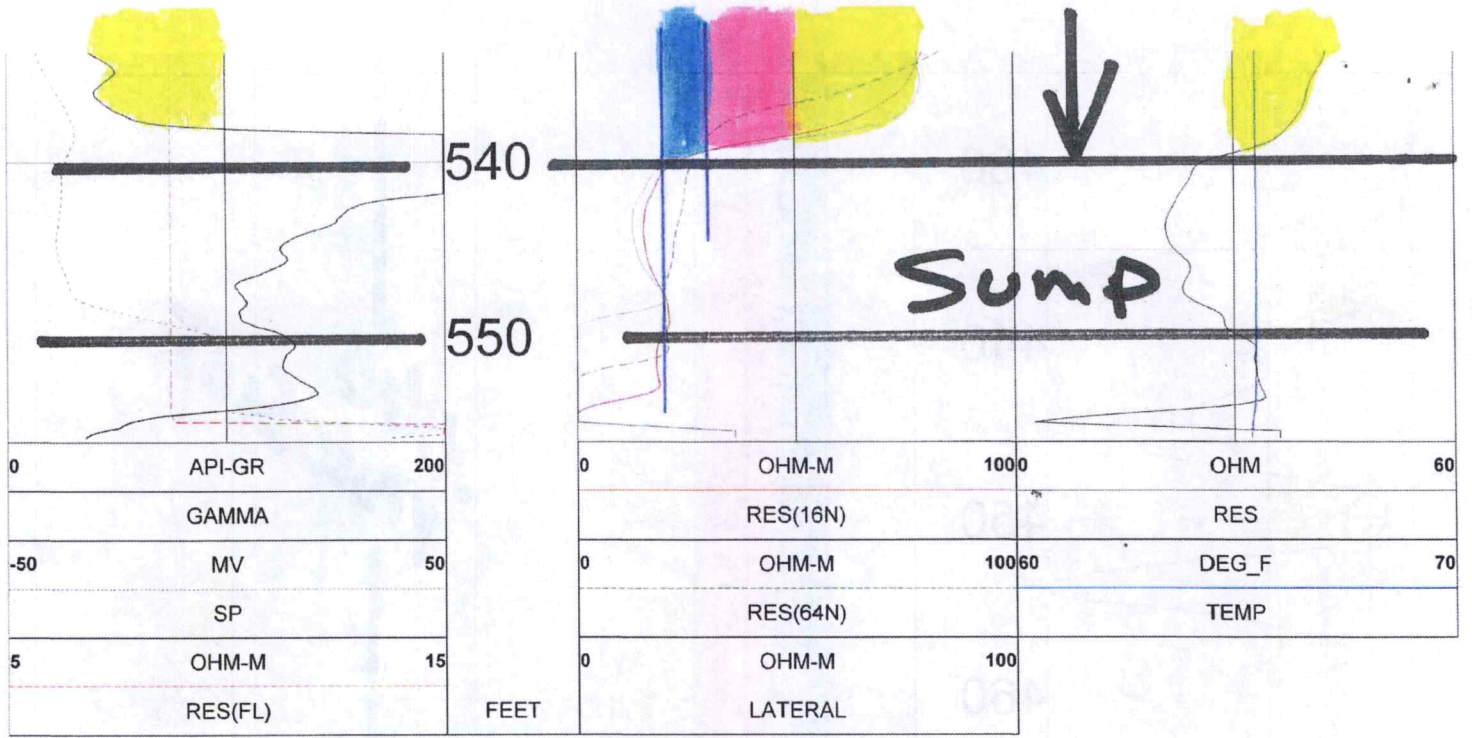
540

Sump

550

| 0 | API-GR | 200 |
|---|---|---|
| | GAMMA | |
| -50 | MV | 50 |
| | SP | |
| 5 | OHM-M | 15 |
| | RES(FL) | |

FEET

| 0 | OHM-M | 100 |
|---|---|---|
| | RES(16N) | |
| 0 | OHM-M | 100 |
| | RES(64N) | |
| 0 | OHM-M | 100 |
| | LATERAL | |

| 0 | OHM | 60 |
|---|---|---|
| | RES | |
| 60 | DEG_F | 70 |
| | TEMP | |